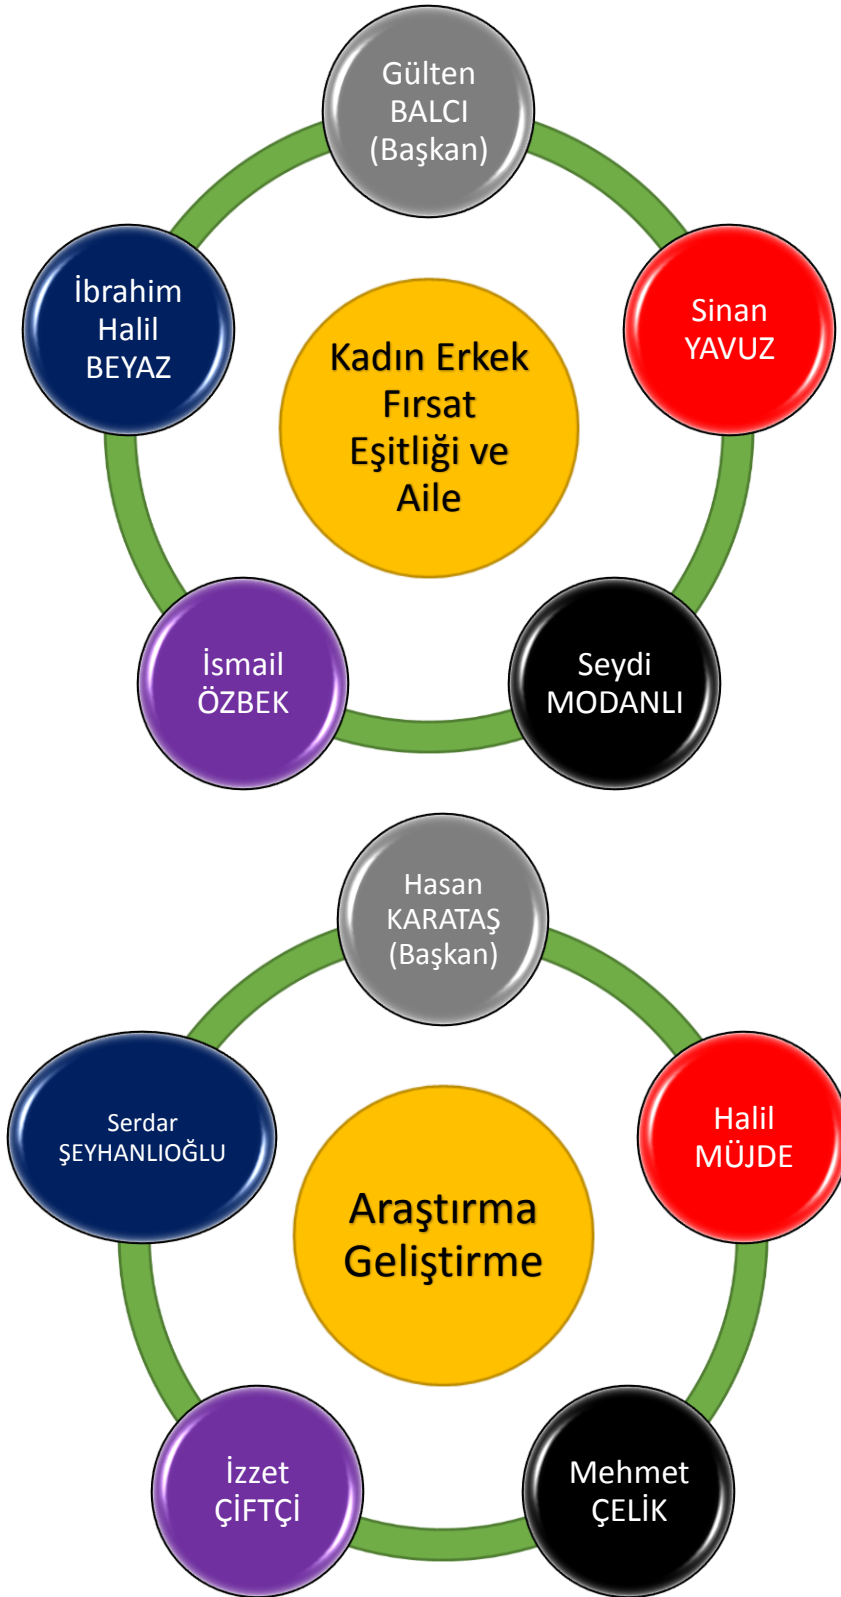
Gülten BALCI (Başkan)

İbrahim Halil BEYAZ

Kadın Erkek Fırsat Eşitliği ve Aile

Sinan YAVUZ

İsmail ÖZBEK

Seydi MODANLI

Hasan KARATAŞ (Başkan)

Serdar ŞEYHANLIOĞLU

Araştırma Geliştirme

Halil MÜJDE

İzzet ÇİFTÇİ

Mehmet ÇELİK